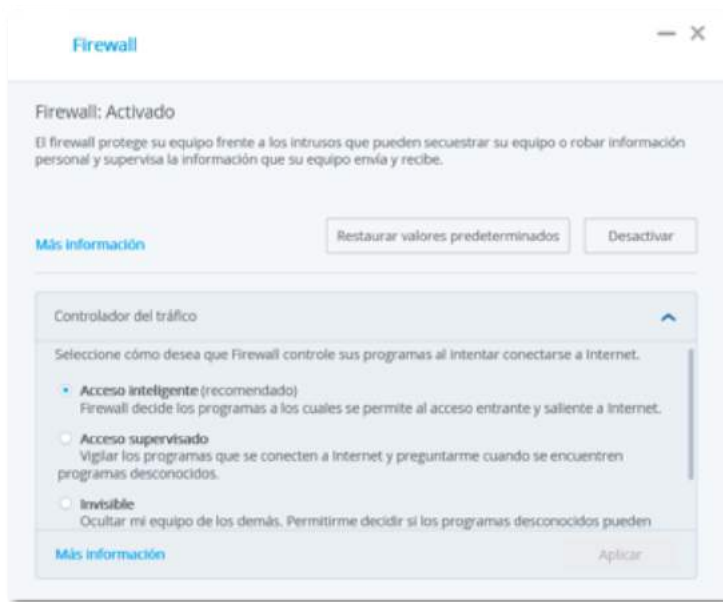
Firewall

— ×

Firewall: Activado

El firewall protege su equipo frente a los intrusos que pueden secuestrar su equipo o robar información personal y supervisa la información que su equipo envía y recibe.

Más información

Restaurar valores predeterminados

Desactivar

Controlador del tráfico

Seleccione cómo desea que Firewall controle sus programas al intentar conectarse a Internet.

Acceso inteligente (recomendado)
Firewall decide los programas a los cuales se permite al acceso entrante y saliente a Internet.

Acceso supervisado
Vigilar los programas que se conecten a Internet y preguntarme cuando se encuentren programas desconocidos.

Invisible
Ocultar mi equipo de los demás. Permitirme decidir si los programas desconocidos pueden

Más información

Aplicar